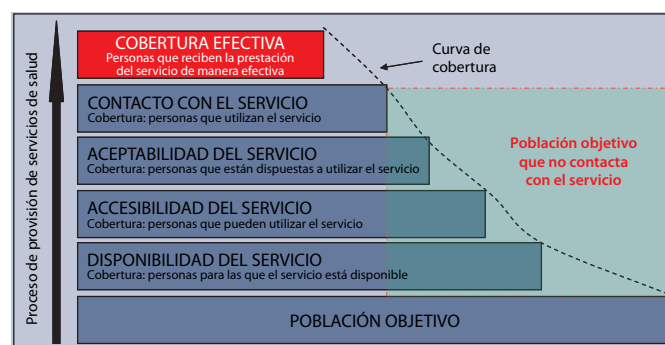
Proceso de provisión de servicios de salud

COBERTURA EFECTIVA
Personas que reciben la prestación del servicio de manera efectiva

Curva de cobertura

CONTACTO CON EL SERVICIO
Cobertura: personas que utilizan el servicio

Población objetivo que no contacta con el servicio

ACEPTABILIDAD DEL SERVICIO
Cobertura: personas que están dispuestas a utilizar el servicio

ACCESIBILIDAD DEL SERVICIO
Cobertura: personas que pueden utilizar el servicio

DISPONIBILIDAD DEL SERVICIO
Cobertura: personas para las que el servicio está disponible

POBLACIÓN OBJETIVO